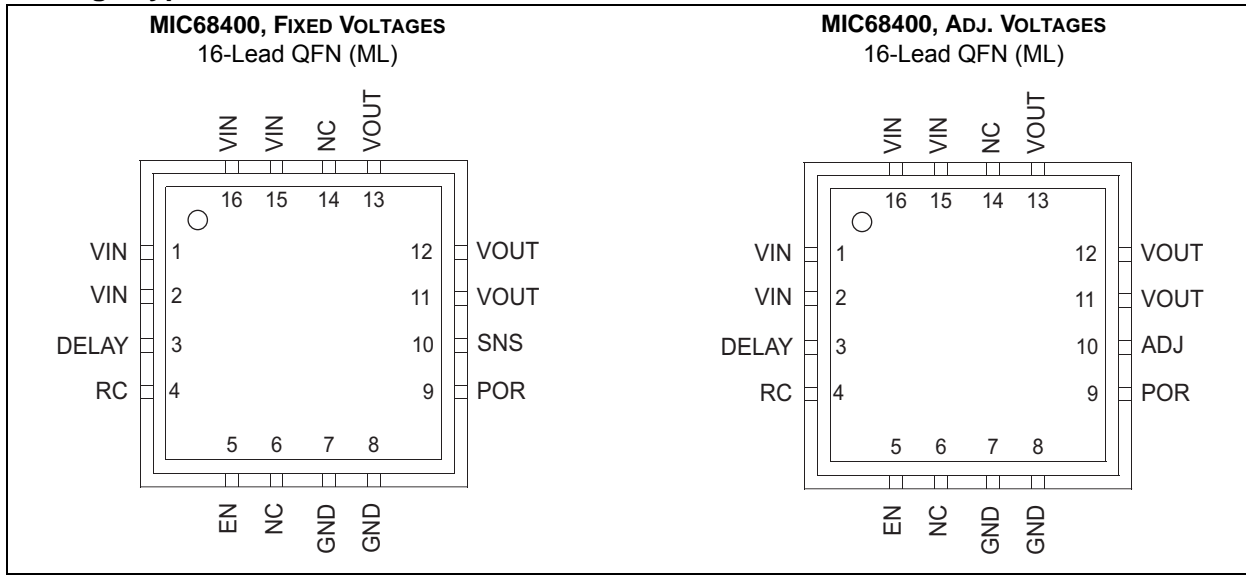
MIC68400, FIXED VOLTAGES
16-Lead QFN (ML)

VIN VIN NC VOUT
16 15 14 13

VIN 1
VIN 2
DELAY 3
RC 4

12 VOUT
11 VOUT
10 SNS
9 POR

5 6 7 8
EN NC GND GND

MIC68400, ADJ. VOLTAGES
16-Lead QFN (ML)

VIN VIN NC VOUT
16 15 14 13

VIN 1
VIN 2
DELAY 3
RC 4

12 VOUT
11 VOUT
10 ADJ
9 POR

5 6 7 8
EN NC GND GND